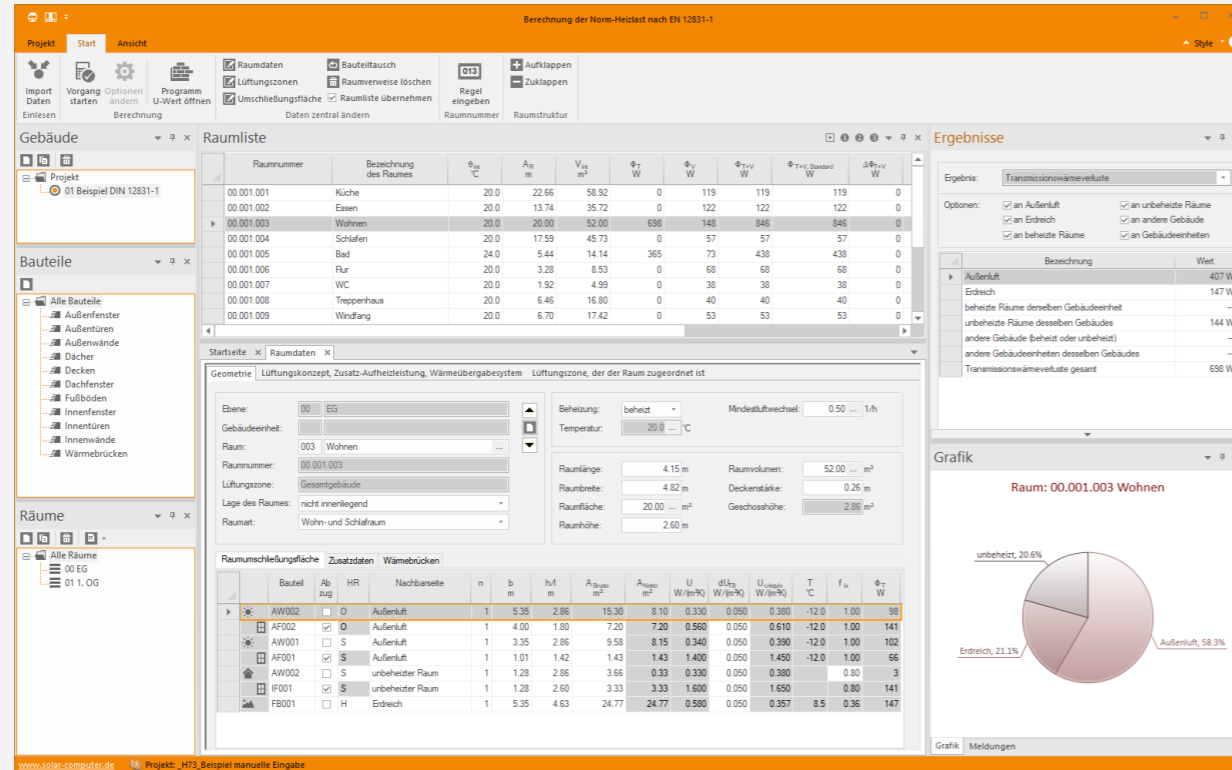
Berechnung der Norm-Heizlast nach EN 12831-1

Projekt | Start | Ansicht

Style

Import Daten | Vorgang starten | Optionen ändern | Programm U-Wert öffnen
Einlesen | Berechnung

Raumdaten | Lüftungszonen | Umschließungsfläche | Bauteiltausch | Raumverweise löschen | Raumliste übernehmen
Daten zentral ändern

013
Regel eingeben
Raumnummer

Aufklappen | Zuklappen
Raumstruktur

Gebäude
Projekt
01 Beispiel DIN 12831-1

Bauteile
Alle Bauteile
Außenfenster
Außentüren
Außenwände
Dächer
Decken
Dachfenster
Fußböden
Innenfenster
Innentüren
Innenwände
Wärmebrücken

Räume
Alle Räume
00 EG
01 1. OG

Raumliste

| Raumnummer | Bezeichnung des Raumes | $\theta_{int}$ °C | $A_R$ m | $V_{int}$ m² | $\Phi_T$ W | $\Phi_V$ W | $\Phi_{T+V}$ W | $\Phi_{T+V,Standard}$ W | $\Delta\Phi_{T+V}$ W |
|---|---|---|---|---|---|---|---|---|---|
| 00.001.001 | Küche | 20.0 | 22.66 | 58.92 | 0 | 119 | 119 | 119 | 0 |
| 00.001.002 | Essen | 20.0 | 13.74 | 35.72 | 0 | 122 | 122 | 122 | 0 |
| 00.001.003 | Wohnen | 20.0 | 20.00 | 52.00 | 698 | 148 | 846 | 846 | 0 |
| 00.001.004 | Schlafen | 20.0 | 17.59 | 45.73 | 0 | 57 | 57 | 57 | 0 |
| 00.001.005 | Bad | 24.0 | 5.44 | 14.14 | 365 | 73 | 438 | 438 | 0 |
| 00.001.006 | Flur | 20.0 | 3.28 | 8.53 | 0 | 68 | 68 | 68 | 0 |
| 00.001.007 | WC | 20.0 | 1.92 | 4.99 | 0 | 38 | 38 | 38 | 0 |
| 00.001.008 | Treppenhaus | 20.0 | 6.46 | 16.80 | 0 | 40 | 40 | 40 | 0 |
| 00.001.009 | Windfang | 20.0 | 6.70 | 17.42 | 0 | 53 | 53 | 53 | 0 |

Startseite | Raumdaten

Geometrie | Lüftungskonzept, Zusatz-Aufheizleistung, Wärmeübergabesystem | Lüftungszone, der der Raum zugeordnet ist

Ebene: 00 EG
Gebäudeeinheit:
Raum: 003 Wohnen
Raumnummer: 00.001.003
Lüftungszone: Gesamtgebäude
Lage des Raumes: nicht innenliegend
Raumart: Wohn- und Schlafraum

Beheizung: beheizt
Temperatur: 20.0 °C
Mindestluftwechsel: 0.50 1/h

Raumlänge: 4.15 m
Raumbreite: 4.82 m
Raumfläche: 20.00 m²
Raumhöhe: 2.60 m
Raumvolumen: 52.00 m³
Deckenstärke: 0.26 m
Geschosshöhe: 2.86 m

Raumumschließungsfläche | Zusatzdaten | Wärmebrücken

| Bauteil | Abzug | HR | Nachbarseite | n | b m | h/l m | $A_{Brutto}$ m² | $A_{Netto}$ m² | U W/(m²K) | $dU_{TB}$ W/(m²K) | $U_{equiv}$ W/(m²K) | T °C | $f_{ix}$ | $\Phi_T$ W |
|---|---|---|---|---|---|---|---|---|---|---|---|---|---|---|
| AW002 | ☐ | O | Außenluft | 1 | 5.35 | 2.86 | 15.30 | 8.10 | 0.330 | 0.050 | 0.380 | -12.0 | 1.00 | 98 |
| AF002 | ☑ | O | Außenluft | 1 | 4.00 | 1.80 | 7.20 | 7.20 | 0.560 | 0.050 | 0.610 | -12.0 | 1.00 | 141 |
| AW001 | ☐ | S | Außenluft | 1 | 3.35 | 2.86 | 9.58 | 8.15 | 0.340 | 0.050 | 0.390 | -12.0 | 1.00 | 102 |
| AF001 | ☑ | S | Außenluft | 1 | 1.01 | 1.42 | 1.43 | 1.43 | 1.400 | 0.050 | 1.450 | -12.0 | 1.00 | 66 |
| AW002 | ☐ | S | unbeheizter Raum | 1 | 1.28 | 2.86 | 3.66 | 0.33 | 0.330 | 0.050 | 0.380 | | 0.80 | 3 |
| IF001 | ☑ | S | unbeheizter Raum | 1 | 1.28 | 2.60 | 3.33 | 3.33 | 1.600 | 0.050 | 1.650 | | 0.80 | 141 |
| FB001 | ☐ | H | Erdreich | 1 | 5.35 | 4.63 | 24.77 | 24.77 | 0.580 | 0.050 | 0.357 | 8.5 | 0.36 | 147 |

Ergebnisse
Ergebnis: Transmissionswärmeverluste
Optionen: an Außenluft | an unbeheizte Räume | an Erdreich | an andere Gebäude | an beheizte Räume | an Gebäudeeinheiten

| Bezeichnung | Wert |
|---|---|
| Außenluft | 407 W |
| Erdreich | 147 W |
| beheizte Räume derselben Gebäudeeinheit | – |
| unbeheizte Räume desselben Gebäudes | 144 W |
| andere Gebäude (beheizt oder unbeheizt) | – |
| andere Gebäudeeinheiten desselben Gebäudes | – |
| Transmissionswärmeverluste gesamt | 698 W |

Grafik
Raum: 00.001.003 Wohnen
unbeheizt, 20.6%
Erdreich, 21.1%
Außenluft, 58.3%

Grafik | Meldungen

www.solar-computer.de | Projekt: _H73_Beispiel manuelle Eingabe